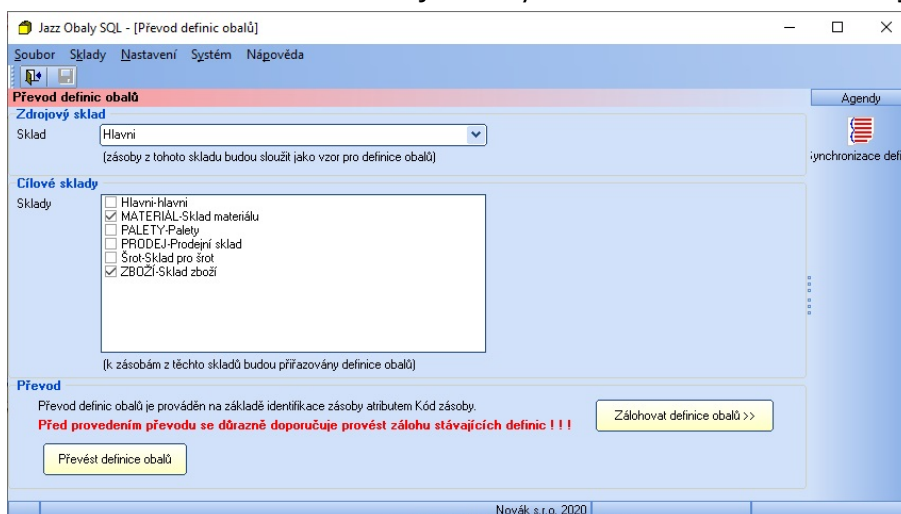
Jazz Obaly SQL - [Převod definic obalů]

Soubor Sklady Nastavení Systém Nápověda

Převod definic obalů

Agendy

Synchronizace defi

Zdrojový sklad

Sklad Hlavni

(zásoby z tohoto skladu budou sloužit jako vzor pro definice obalů)

Cílové sklady

Sklady

Hlavni-hlavni
MATERIÁL-Sklad materiálu
PALETY-Palety
PRODEJ-Prodejní sklad
Šrot-Sklad pro šrot
ZBOŽÍ-Sklad zboží

(k zásobám z těchto skladů budou přiřazovány definice obalů)

Převod

Převod definic obalů je prováděn na základě identifikace zásoby atributem Kód zásoby.

Před provedením převodu se důrazně doporučuje provést zálohu stávajících definic ! ! !

Zálohovat definice obalů >>

Převést definice obalů

Novák s.r.o. 2020